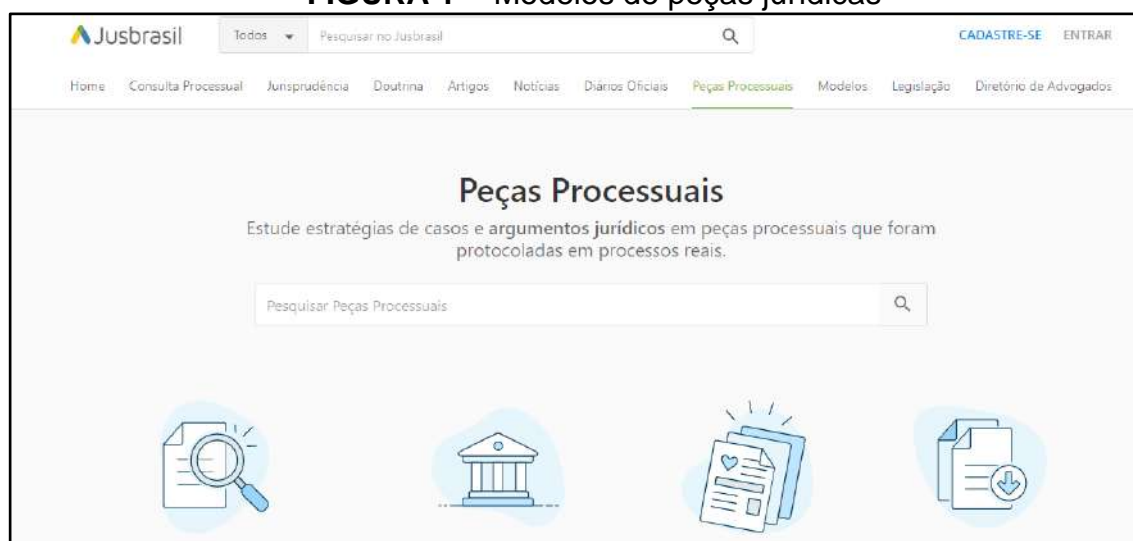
FIGURA 1 – Modelos de peças jurídicas

Jusbrasil Todos Pesquisar no Jusbrasil CADASTRE-SE ENTRAR

Home Consulta Processual Jurisprudência Doutrina Artigos Notícias Diários Oficiais Peças Processuais Modelos Legislação Diretório de Advogados

Peças Processuais

Estude estratégias de casos e argumentos jurídicos em peças processuais que foram protocoladas em processos reais.

Pesquisar Peças Processuais